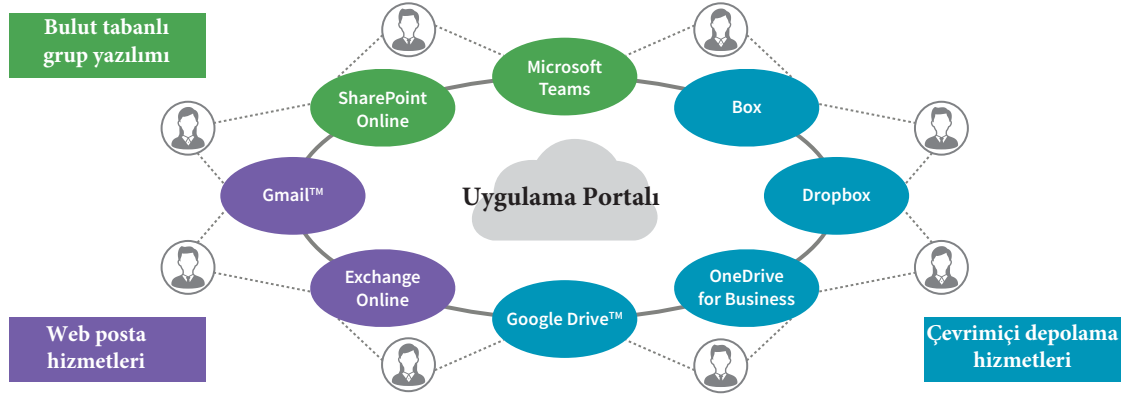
Bulut tabanlı grup yazılımı

Microsoft Teams

SharePoint Online

Box

Gmail™

Uygulama Portalı

Dropbox

Exchange Online

OneDrive for Business

Google Drive™

Web posta hizmetleri

Çevrimiçi depolama hizmetleri